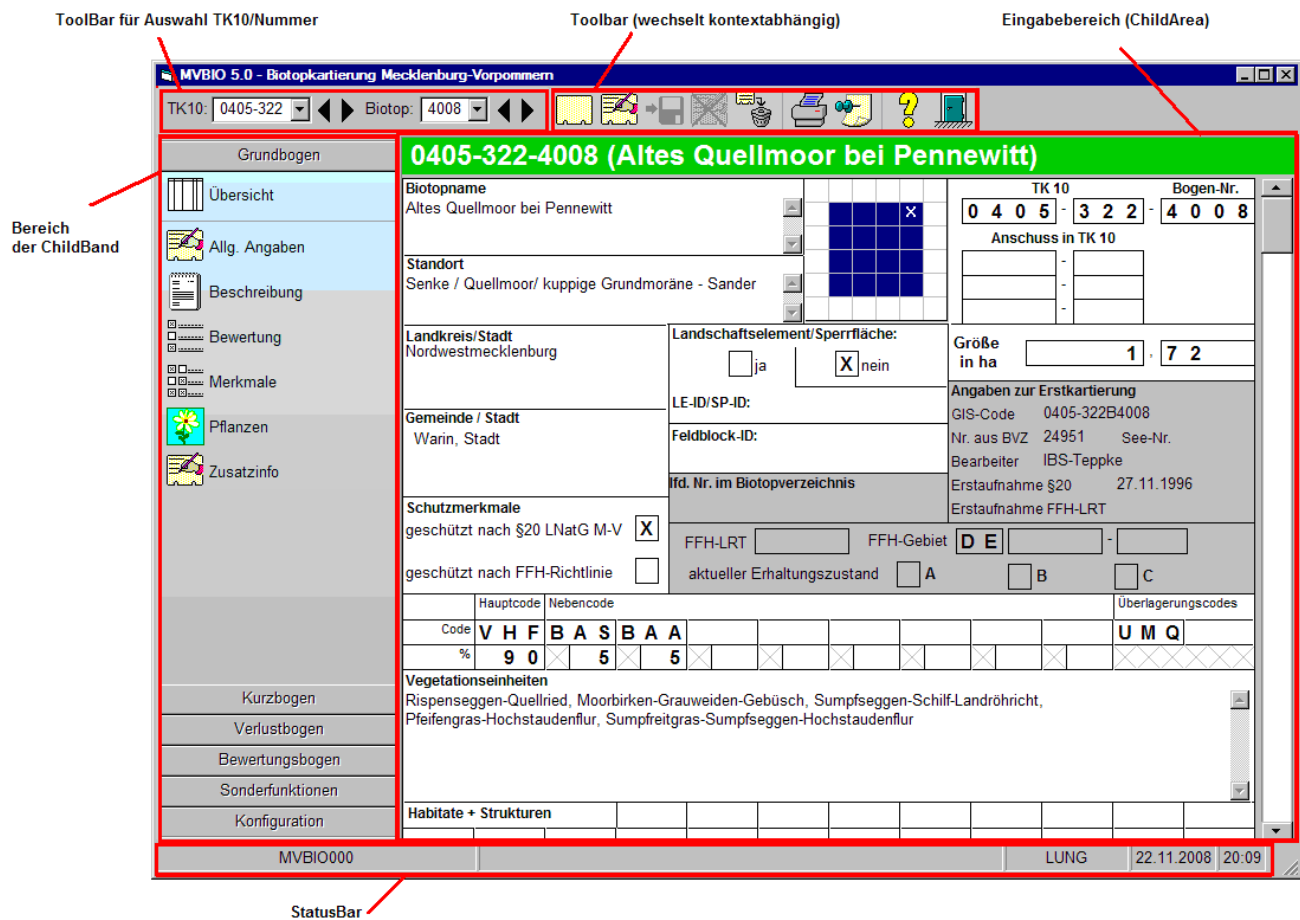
ToolBar für Auswahl TK10/Nummer

Toolbar (wechselt kontextabhängig)

Eingabebereich (ChildArea)

MVBIO 5.0 - Biotopkartierung Mecklenburg-Vorpommern

TK10: 0405-322 Biotop: 4008

Bereich der ChildBand

Grundbogen

Übersicht

Allg. Angaben

Beschreibung

Bewertung

Merkmale

Pflanzen

Zusatzinfo

Kurzbogen

Verlustbogen

Bewertungsbogen

Sonderfunktionen

Konfiguration

0405-322-4008 (Altes Quellmoor bei Pennewitt)

Biotopname
Altes Quellmoor bei Pennewitt

Standort
Senke / Quellmoor/ kuppige Grundmoräne - Sander

TK 10 Bogen-Nr.
0 4 0 5 - 3 2 2 - 4 0 0 8

Anschuss in TK 10

Landkreis/Stadt
Nordwestmecklenburg

Landschaftselement/Sperrfläche:
ja X nein

LE-ID/SP-ID:

Größe in ha 1 , 7 2

Angaben zur Erstkartierung
GIS-Code 0405-322B4008
Nr. aus BVZ 24951 See-Nr.
Bearbeiter IBS-Teppke
Erstaufnahme §20 27.11.1996
Erstaufnahme FFH-LRT

Gemeinde / Stadt
Warin, Stadt

Feldblock-ID:

lfd. Nr. im Biotopverzeichnis

Schutzmerkmale
geschützt nach §20 LNatG M-V X
geschützt nach FFH-Richtlinie

FFH-LRT FFH-Gebiet D E -
aktueller Erhaltungszustand A B C

| | Hauptcode | Nebencode | | | | | | | | Überlagerungscodes |
|---|---|---|---|---|---|---|---|---|---|---|
| Code | V H F | B A S | B A A | | | | | | | U M Q |
| % | 9 0 | 5 | 5 | | | | | | | |

Vegetationseinheiten
Rispenseggen-Quellried, Moorbirken-Grauweiden-Gebüsch, Sumpfseggen-Schilf-Landröhricht, Pfeifengras-Hochstaudenflur, Sumpfreitgras-Sumpfseggen-Hochstaudenflur

Habitate + Strukturen

MVBIO000 LUNG 22.11.2008 20:09

StatusBar